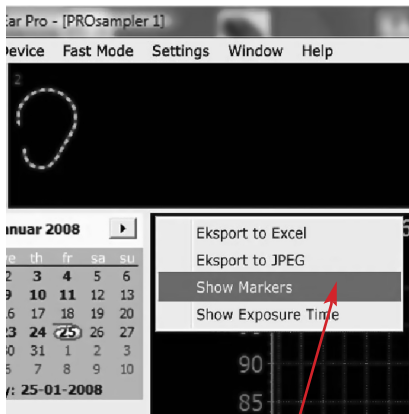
Ear Pro - [PROsampler 1]

Device Fast Mode Settings Window Help

2

anuar 2008 ▸

| we | th | fr | sa | su |
|---|---|---|---|---|
| 2 | 3 | 4 | 5 | 6 |
| 9 | 10 | 11 | 12 | 13 |
| 16 | 17 | 18 | 19 | 20 |
| 23 | 24 | 25 | 26 | 27 |
| 30 | 31 | 1 | 2 | 3 |
| 6 | 7 | 8 | 9 | 10 |

y: 25-01-2008

Eksport to Excel
Eksport to JPEG
Show Markers
Show Exposure Time

90
85